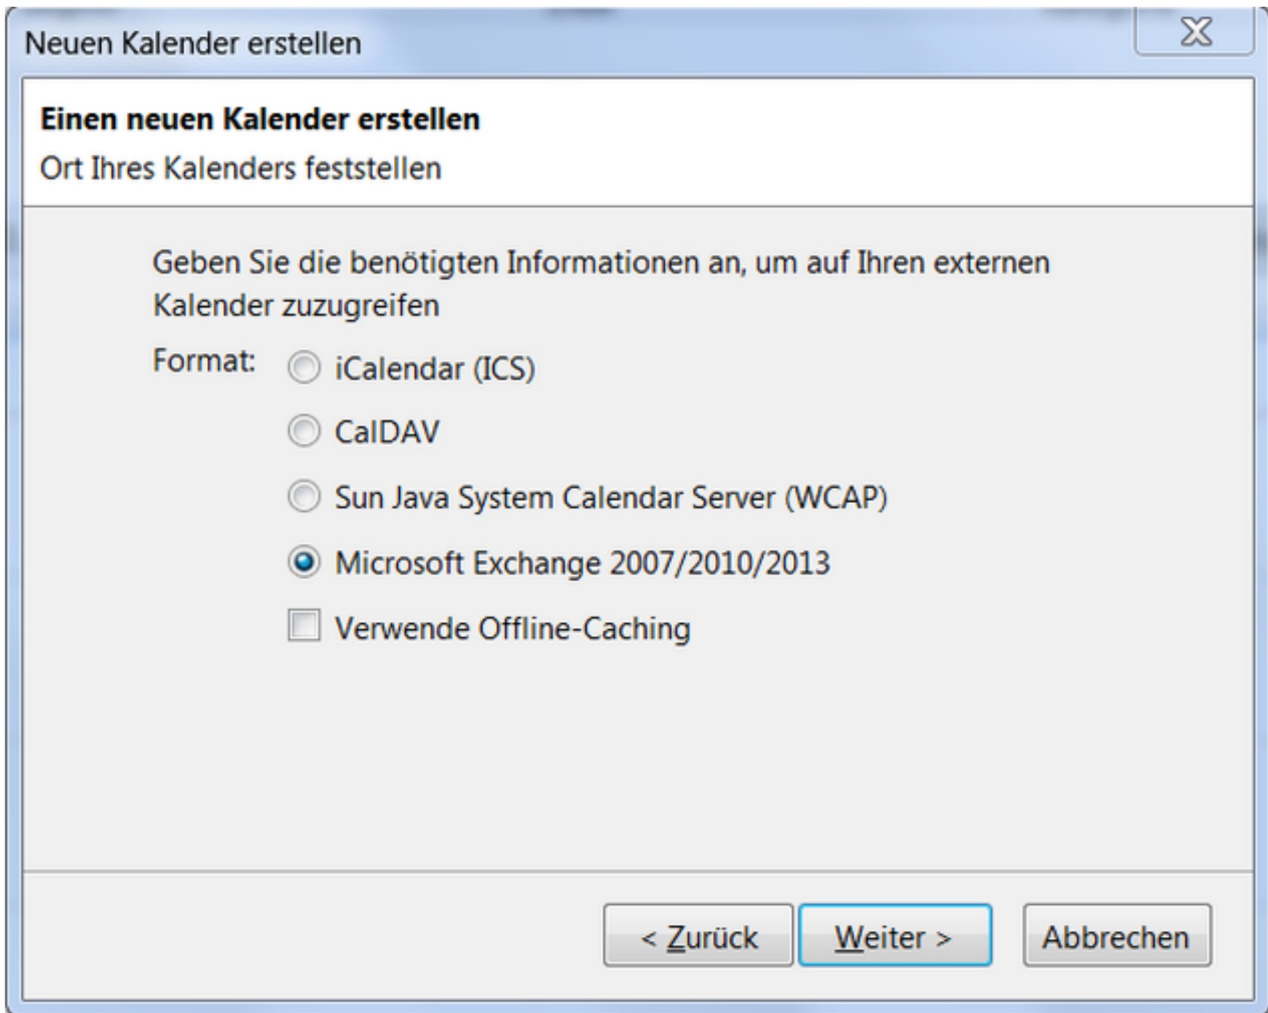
Neuen Kalender erstellen

Einen neuen Kalender erstellen
Ort Ihres Kalenders feststellen

Geben Sie die benötigten Informationen an, um auf Ihren externen Kalender zuzugreifen

Format: iCalendar (ICS)
CalDAV
Sun Java System Calendar Server (WCAP)
Microsoft Exchange 2007/2010/2013
Verwende Offline-Caching

< Zurück Weiter > Abbrechen